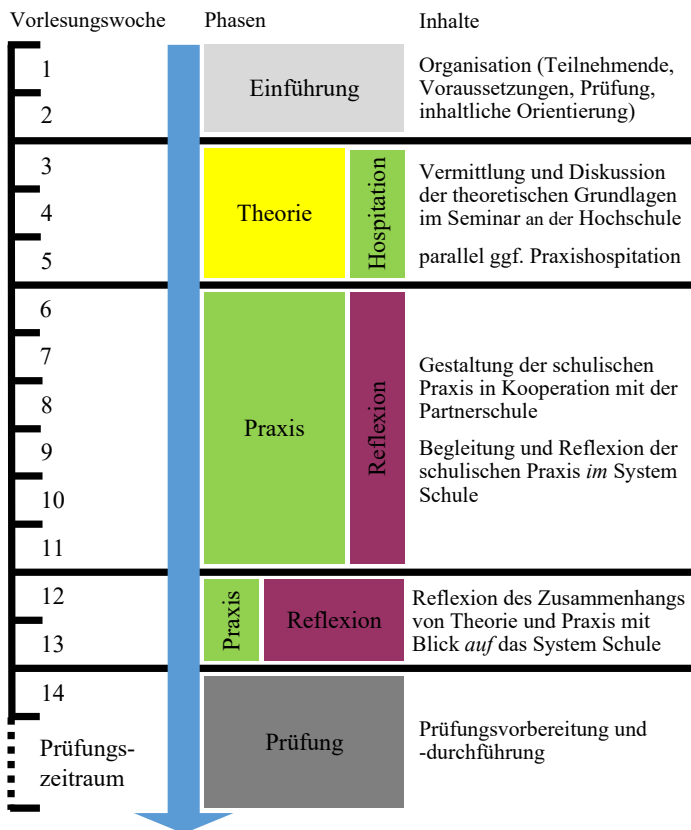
Vorlesungswoche Phasen Inhalte

1
2
Einführung
Organisation (Teilnehmende, Voraussetzungen, Prüfung, inhaltliche Orientierung)

3
4
5
Theorie
Hospitation
Vermittlung und Diskussion der theoretischen Grundlagen im Seminar an der Hochschule

parallel ggf. Praxishospitation

6
7
8
9
10
11
Praxis
Reflexion
Gestaltung der schulischen Praxis in Kooperation mit der Partnerschule

Begleitung und Reflexion der schulischen Praxis *im* System Schule

12
13
Praxis
Reflexion
Reflexion des Zusammenhangs von Theorie und Praxis mit Blick *auf* das System Schule

14
Prüfungs-zeitraum
Prüfung
Prüfungsvorbereitung und -durchführung